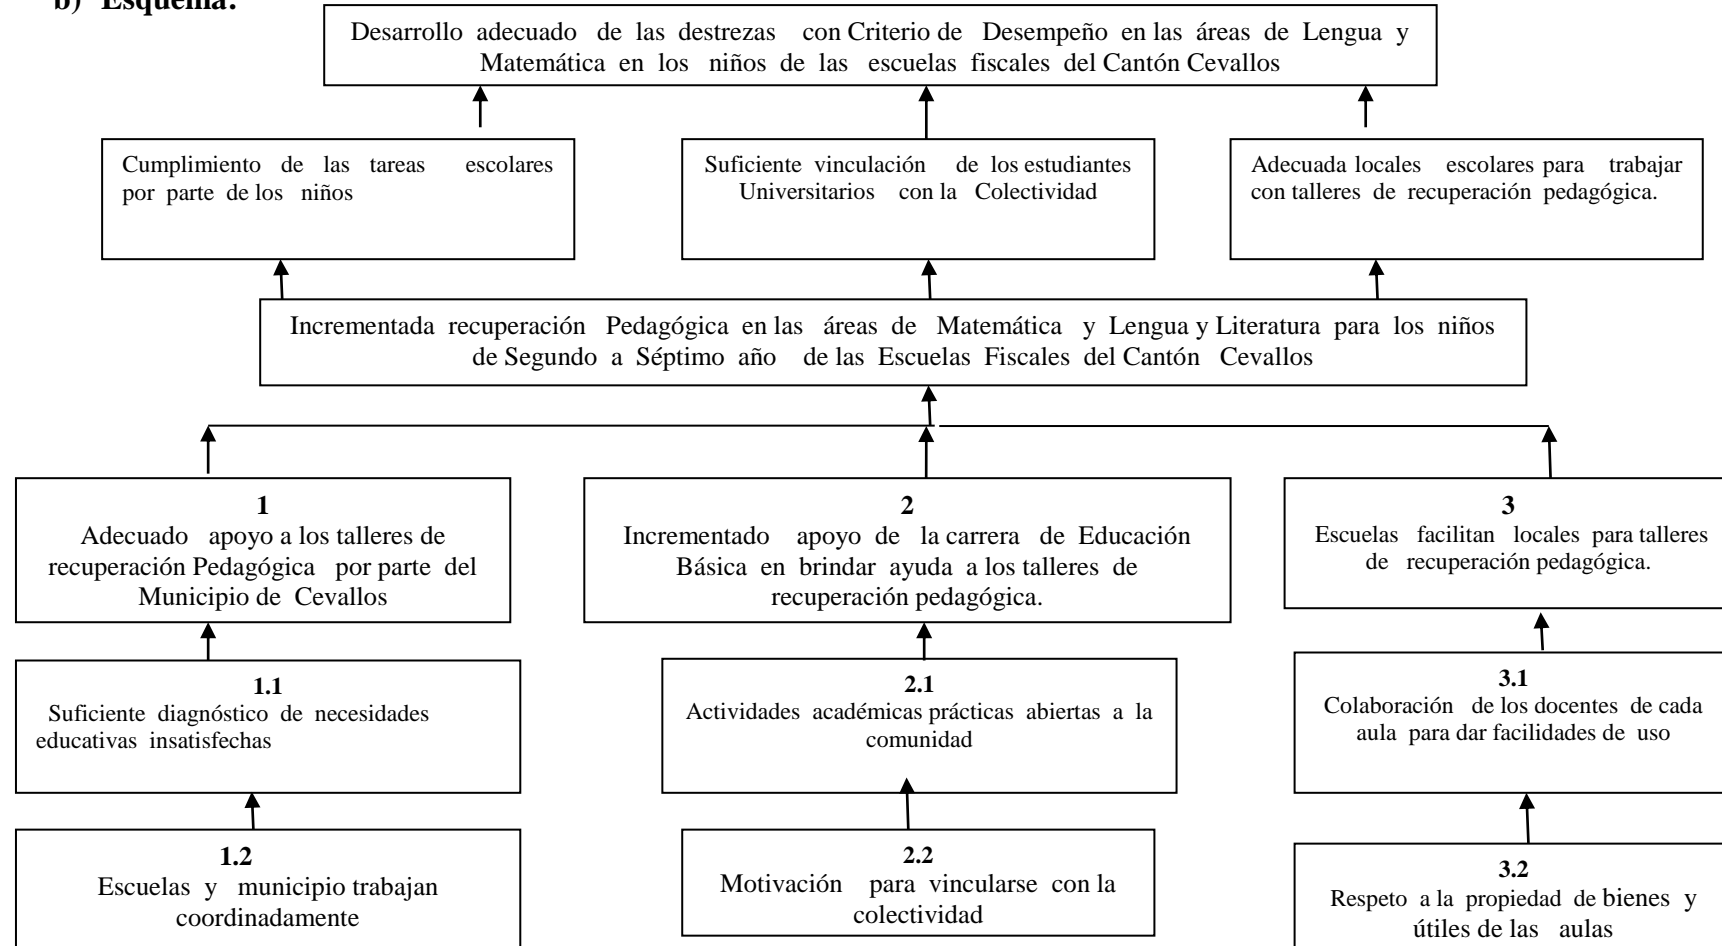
b) Esquema:

Desarrollo adecuado de las destrezas con Criterio de Desempeño en las áreas de Lengua y Matemática en los niños de las escuelas fiscales del Cantón Cevallos

Cumplimiento de las tareas escolares por parte de los niños

Suficiente vinculación de los estudiantes Universitarios con la Colectividad

Adecuada locales escolares para trabajar con talleres de recuperación pedagógica.

Incrementada recuperación Pedagógica en las áreas de Matemática y Lengua y Literatura para los niños de Segundo a Séptimo año de las Escuelas Fiscales del Cantón Cevallos

1
Adecuado apoyo a los talleres de recuperación Pedagógica por parte del Municipio de Cevallos

2
Incrementado apoyo de la carrera de Educación Básica en brindar ayuda a los talleres de recuperación pedagógica.

3
Escuelas facilitan locales para talleres de recuperación pedagógica.

1.1
Suficiente diagnóstico de necesidades educativas insatisfechas

2.1
Actividades académicas prácticas abiertas a la comunidad

3.1
Colaboración de los docentes de cada aula para dar facilidades de uso

1.2
Escuelas y municipio trabajan coordinadamente

2.2
Motivación para vincularse con la colectividad

3.2
Respeto a la propiedad de bienes y útiles de las aulas